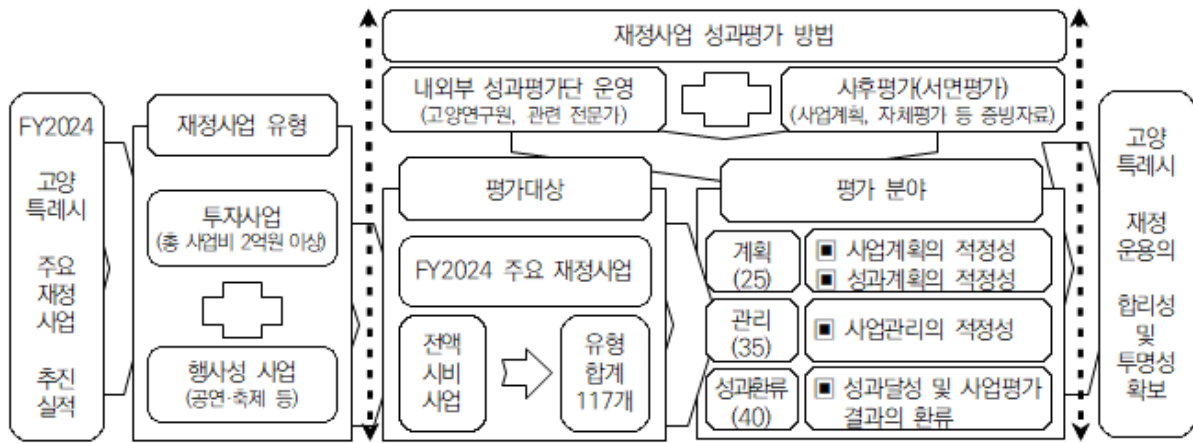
FY2024 고양 특례시 주요 재정 사업 추진 실적

재정사업 유형

투자사업
(총 사업비 2억원 이상)

행사성 사업
(공연·축제 등)

재정사업 성과평가 방법

내외부 성과평가단 운영
(고양연구원, 관련 전문가)

사후평가(서면평가)
(사업계획, 자체평가 등 증빙자료)

평가대상

FY2024 주요 재정사업

전액 시비 사업

유형 합계 117개

평가 분야

계획 (25)
■ 사업계획의 적정성
■ 성과계획의 적정성

관리 (35)
■ 사업관리의 적정성

성과환류 (40)
■ 성과달성 및 사업평가 결과의 환류

고양 특례시 재정 운용의 합리성 및 투명성 확보